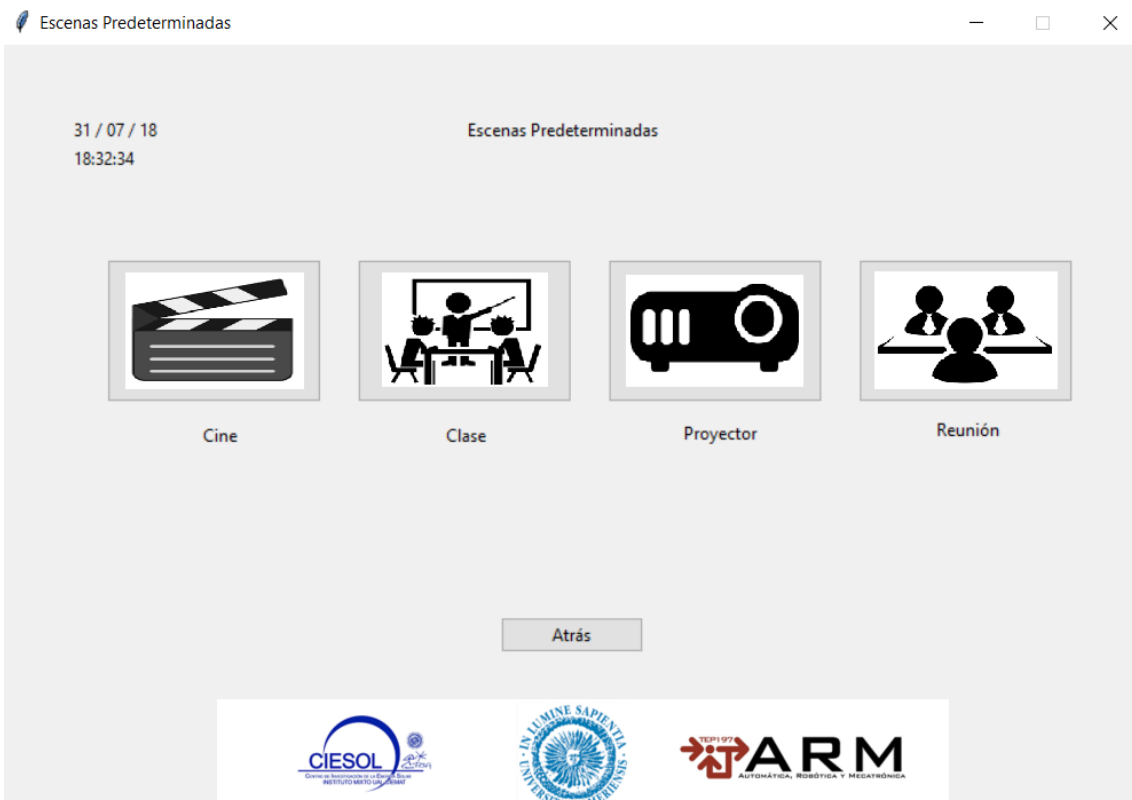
Escenas Predeterminadas

31 / 07 / 18
18:32:34

Escenas Predeterminadas

Cine

Clase

Proyector

Reunión

Atrás

CIESOL
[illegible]
INSTITUTO MIXTO UAL-CIEMAT

IN LUMINE SAPIENTIA
UNIVERSITAS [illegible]

TEP197
ARM
AUTOMÁTICA, ROBÓTICA Y MECATRÓNICA